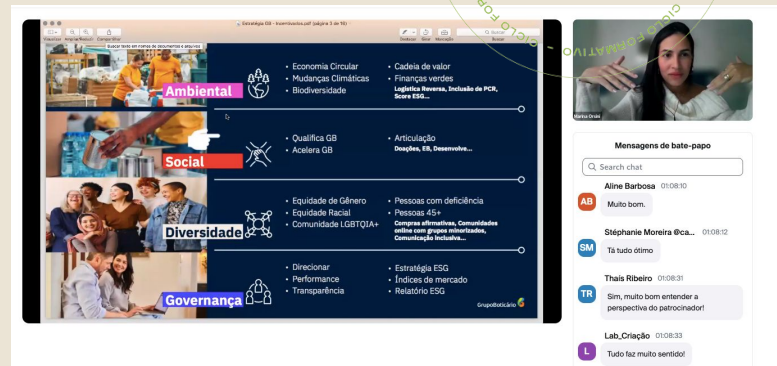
Ambiental

Economia Circular
Mudanças Climáticas
Biodiversidade

Cadeia de valor
Finanças verdes
Logística Reversa, Inclusão de PCR, Score ESG...

Social

Qualifica GB
Acelera GB

Articulação
Doações, EB, Desenvolve...

Diversidade

Equidade de Gênero
Equidade Racial
Comunidade LGBTQIA+

Pessoas com deficiência
Pessoas 45+
Compras afirmativas, Comunidades online com grupos minorizados, Comunicação inclusiva...

Governança

Direcionar
Performance
Transparência

Estratégia ESG
Índices de mercado
Relatório ESG

GrupoBoticário

CICLO FORMATIVO

Marina Orubi

Mensagens de bate-papo

Search chat

AB Aline Barbosa 01:08:10
Muito bom.

SM Stéphanie Moreira @ca... 01:08:12
Tá tudo ótimo

TR Thaís Ribeiro 01:08:31
Sim, muito bom entender a perspectiva do patrocinador!

L Lab_Criação 01:08:33
Tudo faz muito sentido!